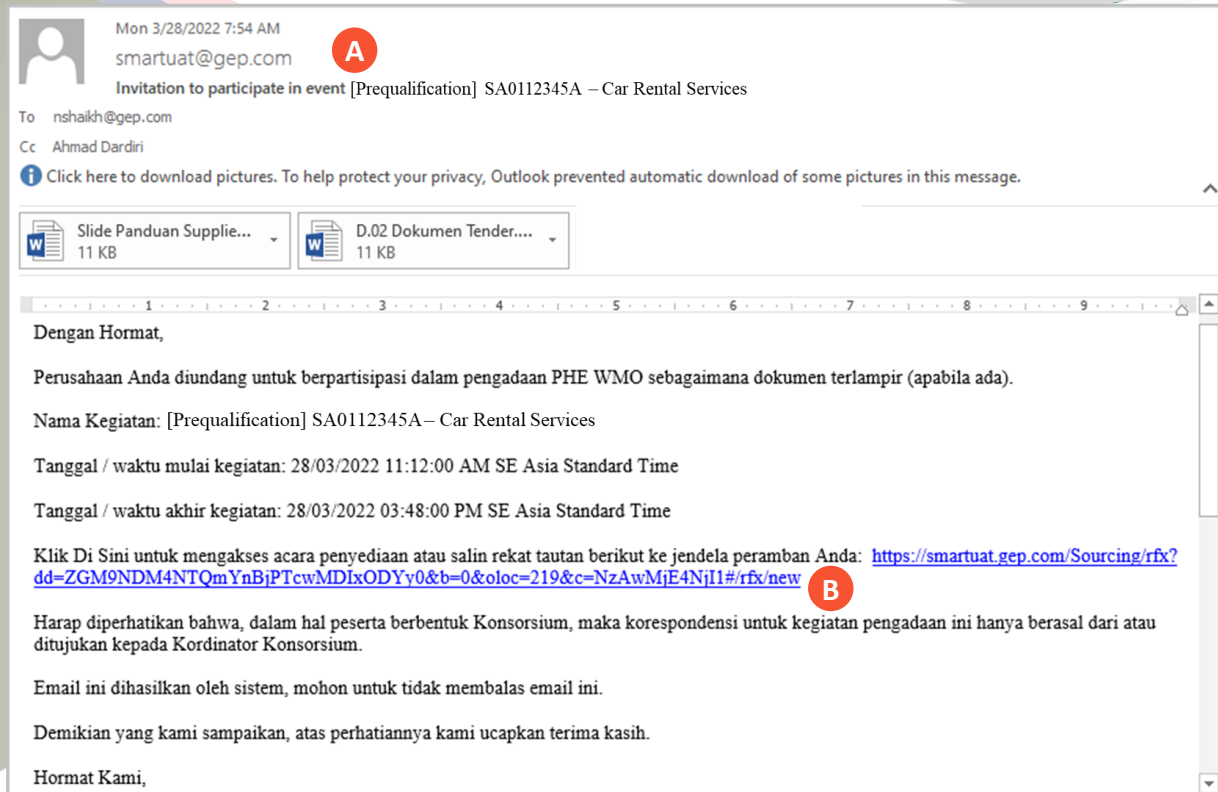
Mon 3/28/2022 7:54 AM

smartuat@gep.com

A

Invitation to participate in event [Prequalification] SA0112345A – Car Rental Services

To nshaikh@gep.com

Cc Ahmad Dardiri

Click here to download pictures. To help protect your privacy, Outlook prevented automatic download of some pictures in this message.

Slide Panduan Supplie... 11 KB

D.02 Dokumen Tender.... 11 KB

1 2 3 4 5 6 7 8 9

Dengan Hormat,

Perusahaan Anda diundang untuk berpartisipasi dalam pengadaan PHE WMO sebagaimana dokumen terlampir (apabila ada).

Nama Kegiatan: [Prequalification] SA0112345A – Car Rental Services

Tanggal / waktu mulai kegiatan: 28/03/2022 11:12:00 AM SE Asia Standard Time

Tanggal / waktu akhir kegiatan: 28/03/2022 03:48:00 PM SE Asia Standard Time

Klik Di Sini untuk mengakses acara penyediaan atau salin rekat tautan berikut ke jendela peramban Anda: https://smartuat.gep.com/Sourcing/rfx?dd=ZGM9NDM4NTQmYnBjPTcwMDIxODYy0&b=0&oloc=219&c=NzAwMjE4NjI1#/rfx/new

B

Harap diperhatikan bahwa, dalam hal peserta berbentuk Konsorsium, maka korespondensi untuk kegiatan pengadaan ini hanya berasal dari atau ditujukan kepada Kordinator Konsorsium.

Email ini dihasilkan oleh sistem, mohon untuk tidak membalas email ini.

Demikian yang kami sampaikan, atas perhatiannya kami ucapkan terima kasih.

Hormat Kami,